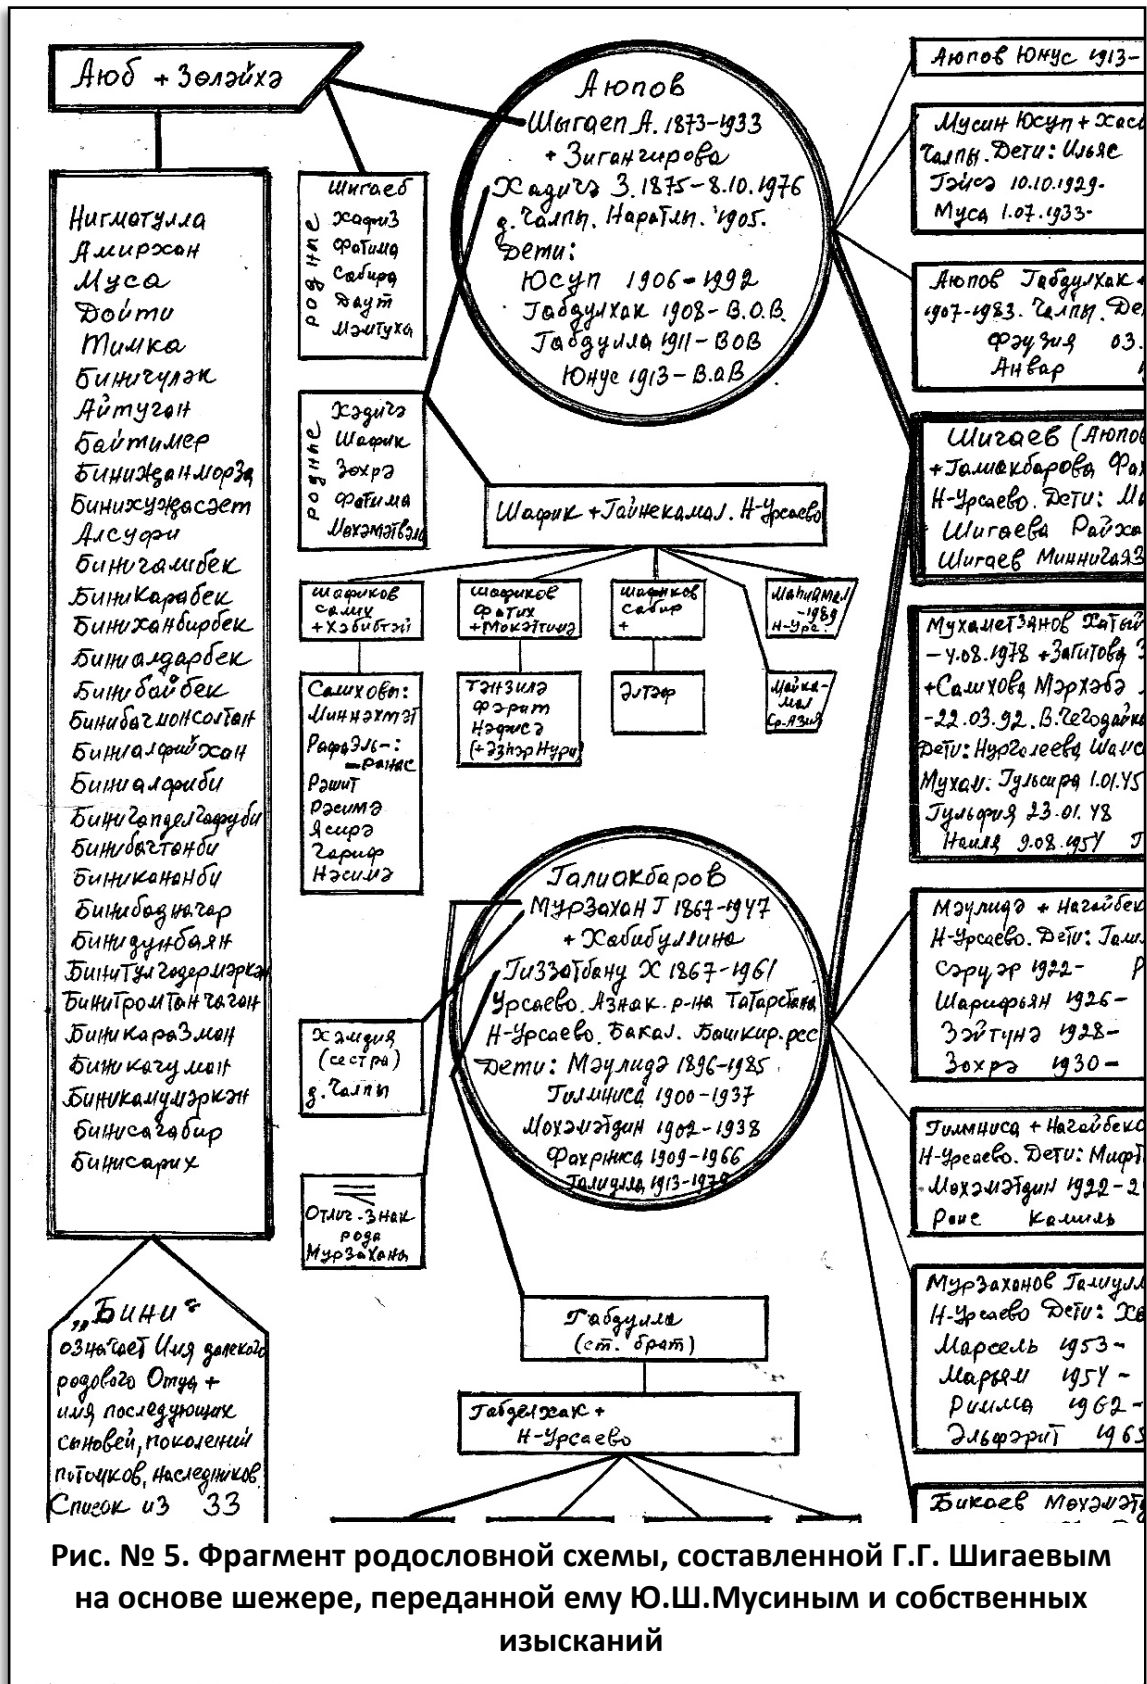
Аюб + Зөләйхә

Нигметулла
Амирхан
Муса
Дойти
Тимка
Бинигуләк
Айтуган
Байтимер
Биниҗанмырза
Бинихуҗасәет
Алсуфи
Бинигалибек
БиниКарабек
Биниханбирбек
Биниалдарбек
Бинибайбек
Бинибагмонсолтан
Биниалфийхан
Биниалфиби
Бинигопделгафуби
Бинибатonби
Биниканонби
Бинибодкачар
Бинидунбаян
БиниТулгодермәркән
БиниТромТонгагон
БиниКараЗман
Бинигкагулман
Биникамулмэркэн
Бинисагабир
Бинисарих

„Бини"
означает Имя далекого родового Отца + имя последующих сыновей, поколений потомков, наследников. Список из 33

родные
Шигаев
Хафиз
Фатима
Сабира
Даут
Мәтуха

родные
Хәдичә
Шафик
Зохрә
Фатима
Мөхәмәтвәли

Аюпов
Шигаеп А. 1873-1933
+ Зиганширова
Хадичә З. 1875-8.10.1976
д. Чалпы. Нарат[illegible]. 1905.
Дети:
Юсуп 1906-1992
Габдулхак 1908-В.О.В.
Габдулла 1911-ВОВ
Юнус 1913-В.О.В

Шафик + Гайнекамал. Н-Урсаево

шафиков самих + Хәбибә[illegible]
шафиков фатих + Мөкә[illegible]
шафиков сабир +
Мәйнәмәл -1989 Н-Урс.

Самиховы:
Миннәхмәт
Рафаэль-:
-Ранис
Рашит
Рәсимә
Ясирә
Гариф
Нәсимә

Тәнзилә
фәрат
Нәфисә
(+Әзһәр Нури)

Әлтәф

Майкамал Со.Азия

Галиакбаров
Мурзахан Г 1867-1947
+ Хабибуллина
Гиззатбану Х 1867-1961
Урсаево. Азнак. р-на Татарстана
Н-Урсаево. Бакал. Башкир.рес
Дети: Мәулидә 1896-1985
Гилминиса 1900-1937
Мөхәмәтдин 1902-1938
Фахриниса 1909-1966
Галиулла 1913-1979

Хәмидә (сестра) д. Чалпы

Отлич-знак рода Мурзахана

Габдулла (ст. брат)

Габделхак + Н-Урсаево

Аюпов Юнус 1913-
Мусин Юсуп + Хас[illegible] Чалпы. Дети: Ильяс
Тәйсә 10.10.1929.
Муса 1.07.1933-

Аюпов Габдулхак 1907-1983. Чалпы. Де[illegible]
Фәузия 03.
Анвар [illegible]

Шигаев (Аюпов
+ Галиакбарова Фа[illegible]
Н-Урсаево. Дети: М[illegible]
Шигаева Райха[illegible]
Шигаев Миннига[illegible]

Мухаметзянов Хатай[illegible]
-4.08.1978 + Загитова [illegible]
+ Самихова Мәрхәбә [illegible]
-22.03.92. В.Чегодайка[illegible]
Дети: Нургалеева Шаис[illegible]
Мухам: Гульсира 1.01.45
Гульфия 23.01.48
Наиля 9.08.1954 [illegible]

Мәулидә + Нагайбек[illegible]
Н-Урсаево. Дети: Гал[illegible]
Сәрвәр 1922- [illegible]
Шарифьян 1926-
Зәйтунә 1928-
Зохрә 1930-

Гилминиса + Нагайбеко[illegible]
Н-Урсаево. Дети: Миф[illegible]
Мөхәмәтдин 1922-2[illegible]
Раис Камиль

Мурзаханов Галиулл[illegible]
Н-Урсаево Дети: Х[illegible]
Марсель 1953-
Марьям 1954-
Римма 1962-
Эльфарит 196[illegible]

Бикоев Мөхәмәт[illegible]

Рис. № 5. Фрагмент родословной схемы, составленной Г.Г. Шигаевым на основе шежере, переданной ему Ю.Ш.Мусиным и собственных изысканий